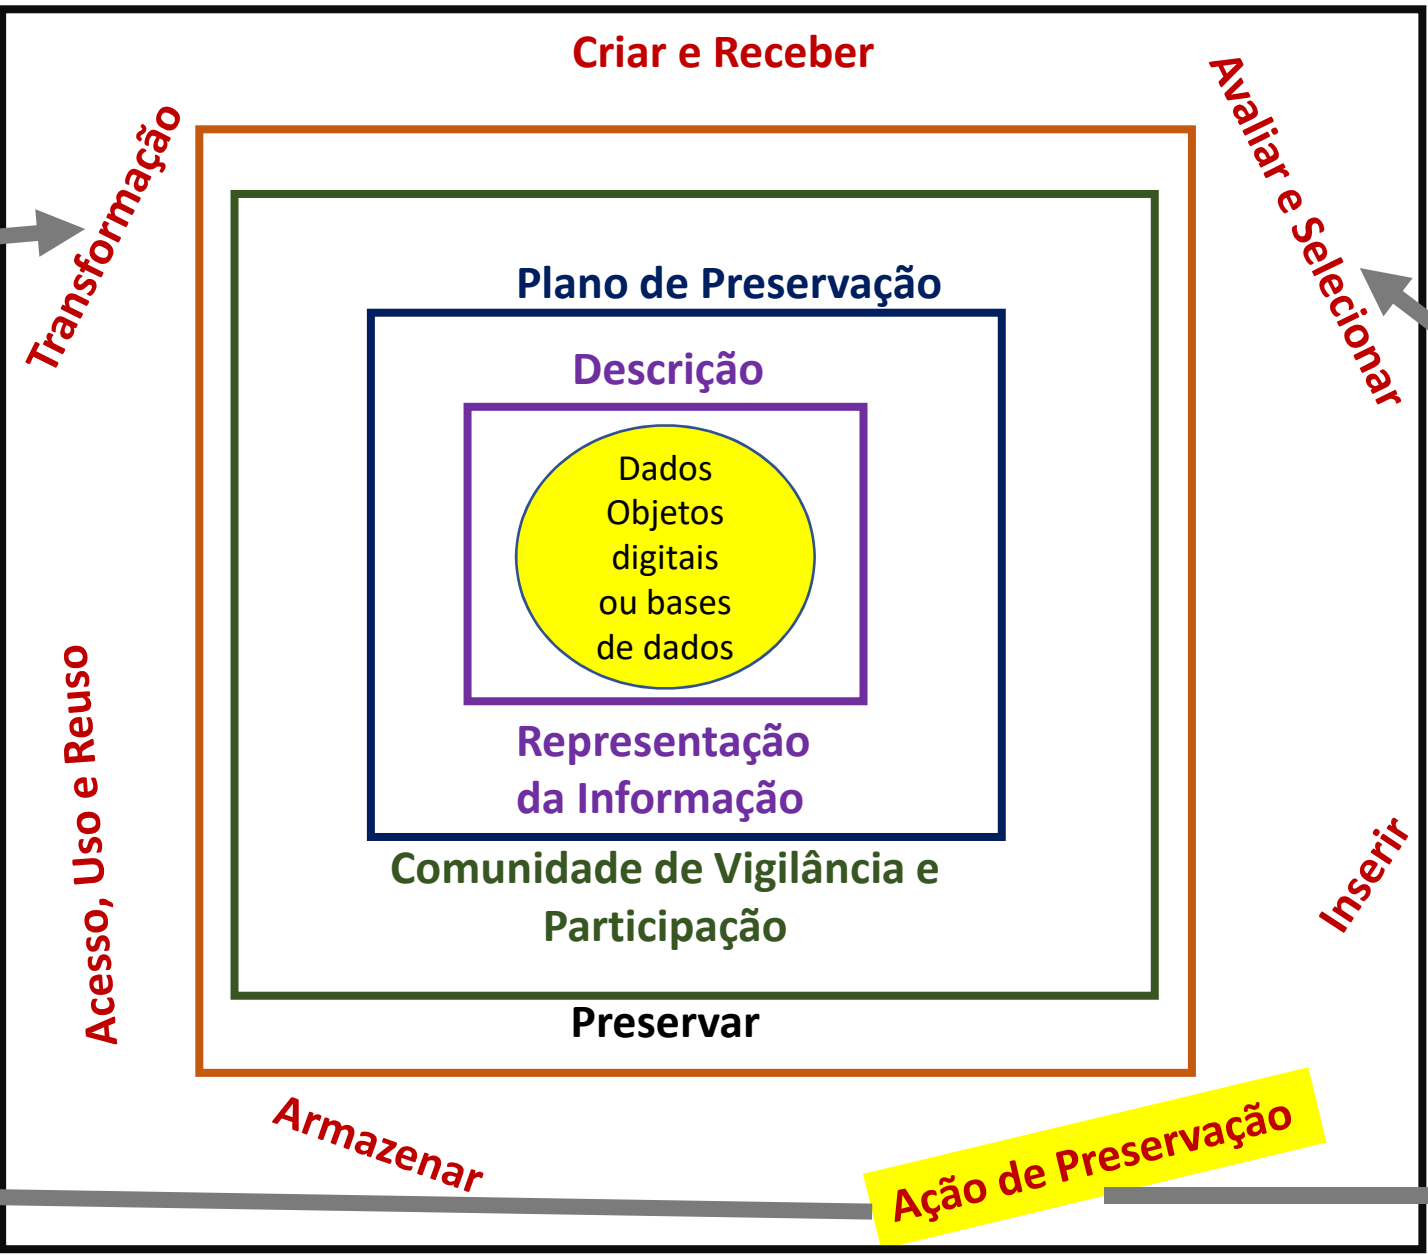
Criar e Receber

Transformação

Avaliar e Selecionar

Plano de Preservação

Descrição

Dados
Objetos
digitais
ou bases
de dados

Representação
da Informação

Comunidade de Vigilância e
Participação

Preservar

Acesso, Uso e Reuso

Inserir

Armazenar

Ação de Preservação